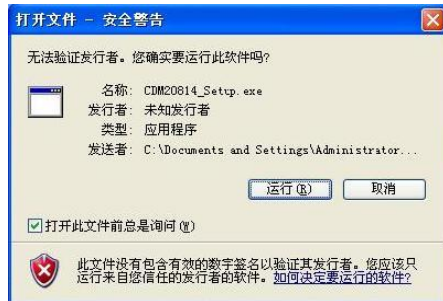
打开文件 - 安全警告

无法验证发行者。您确实要运行此软件吗?

名称: CDM20814_Setup.exe
发行者: 未知发行者
类型: 应用程序
发送者: C:\Documents and Settings\Administrator...

运行(R) 取消

打开此文件前总是询问(W)

此文件没有包含有效的数字签名以验证其发行者。您应该只运行来自您信任的发行者的软件。如何决定要运行的软件?